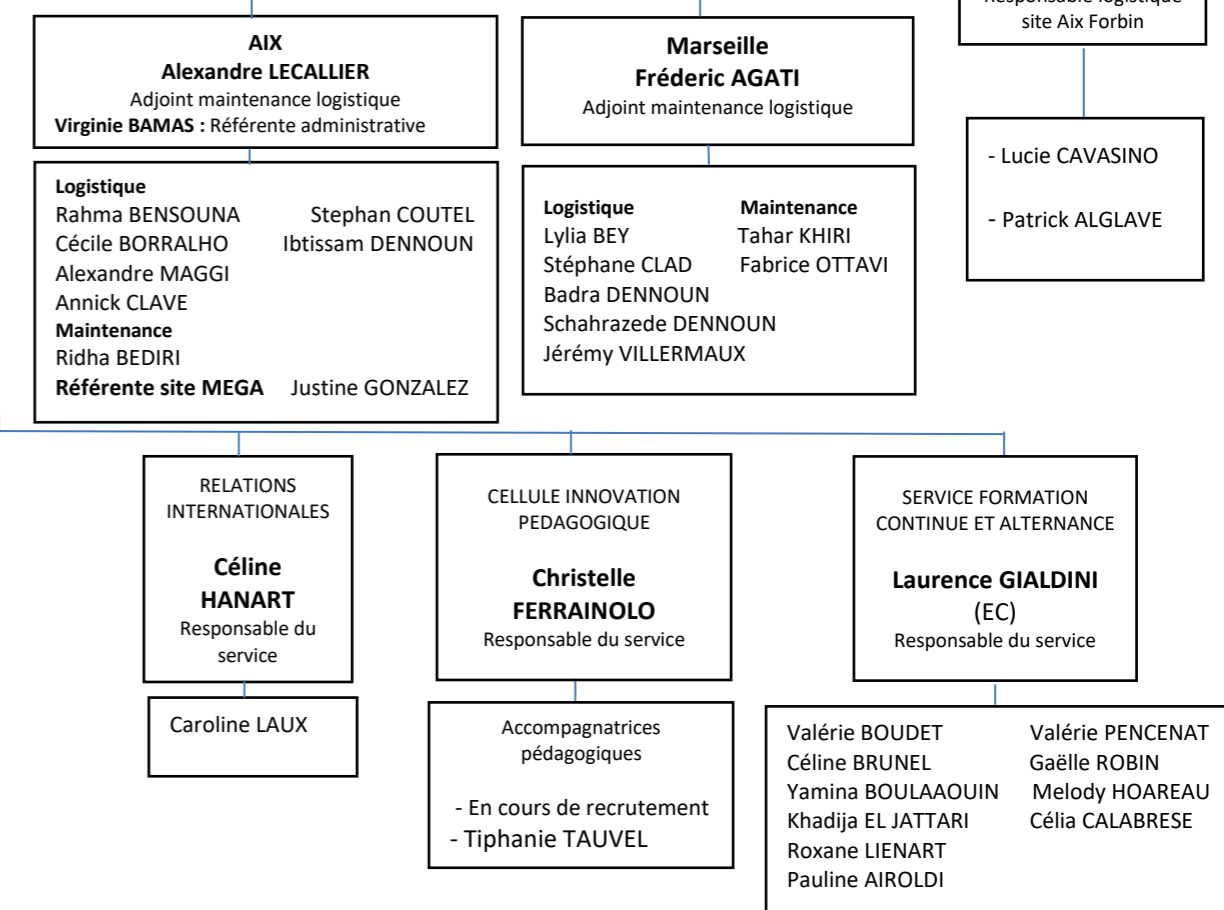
AIX
Alexandre LECALLIER
Adjoint maintenance logistique
Virginie BAMAS : Référente administrative

Logistique
Rahma BENSOUNA Stephan COUTEL
Cécile BORRALHO Ibtissam DENNOUN
Alexandre MAGGI
Annick CLAVE
Maintenance
Ridha BEDIRI
Référente site MEGA Justine GONZALEZ

Marseille
Fréderic AGATI
Adjoint maintenance logistique

Logistique
Lylia BEY
Stéphane CLAD
Badra DENNOUN
Schahrazede DENNOUN
Jérémy VILLERMAUX

Maintenance
Tahar KHIRI
Fabrice OTTAVI

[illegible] site Aix Forbin

- Lucie CAVASINO

- Patrick ALGLAVE

RELATIONS INTERNATIONALES

Céline HANART
Responsable du service

Caroline LAUX

CELLULE INNOVATION PEDAGOGIQUE

Christelle FERRAINOLO
Responsable du service

Accompagnatrices pédagogiques

- En cours de recrutement
- Tiphanie TAUVEL

SERVICE FORMATION CONTINUE ET ALTERNANCE

Laurence GIALDINI
(EC)
Responsable du service

Valérie BOUDET Valérie PENCENAT
Céline BRUNEL Gaëlle ROBIN
Yamina BOULAAOUIN Melody HOAREAU
Khadija EL JATTARI Célia CALABRESE
Roxane LIENART
Pauline AIROLDI